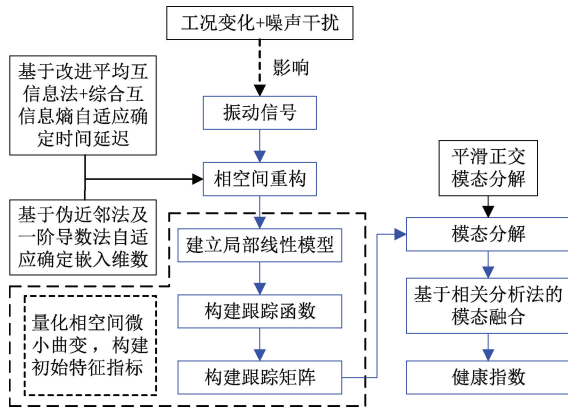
工况变化+噪声干扰

影响

振动信号

基于改进平均互信息法+综合互信息熵自适应确定时间延迟

相空间重构

基于伪近邻法及一阶导数法自适应确定嵌入维数

建立局部线性模型

构建跟踪函数

构建跟踪矩阵

量化相空间微小曲变，构建初始特征指标

平滑正交模态分解

模态分解

基于相关分析法的模态融合

健康指数